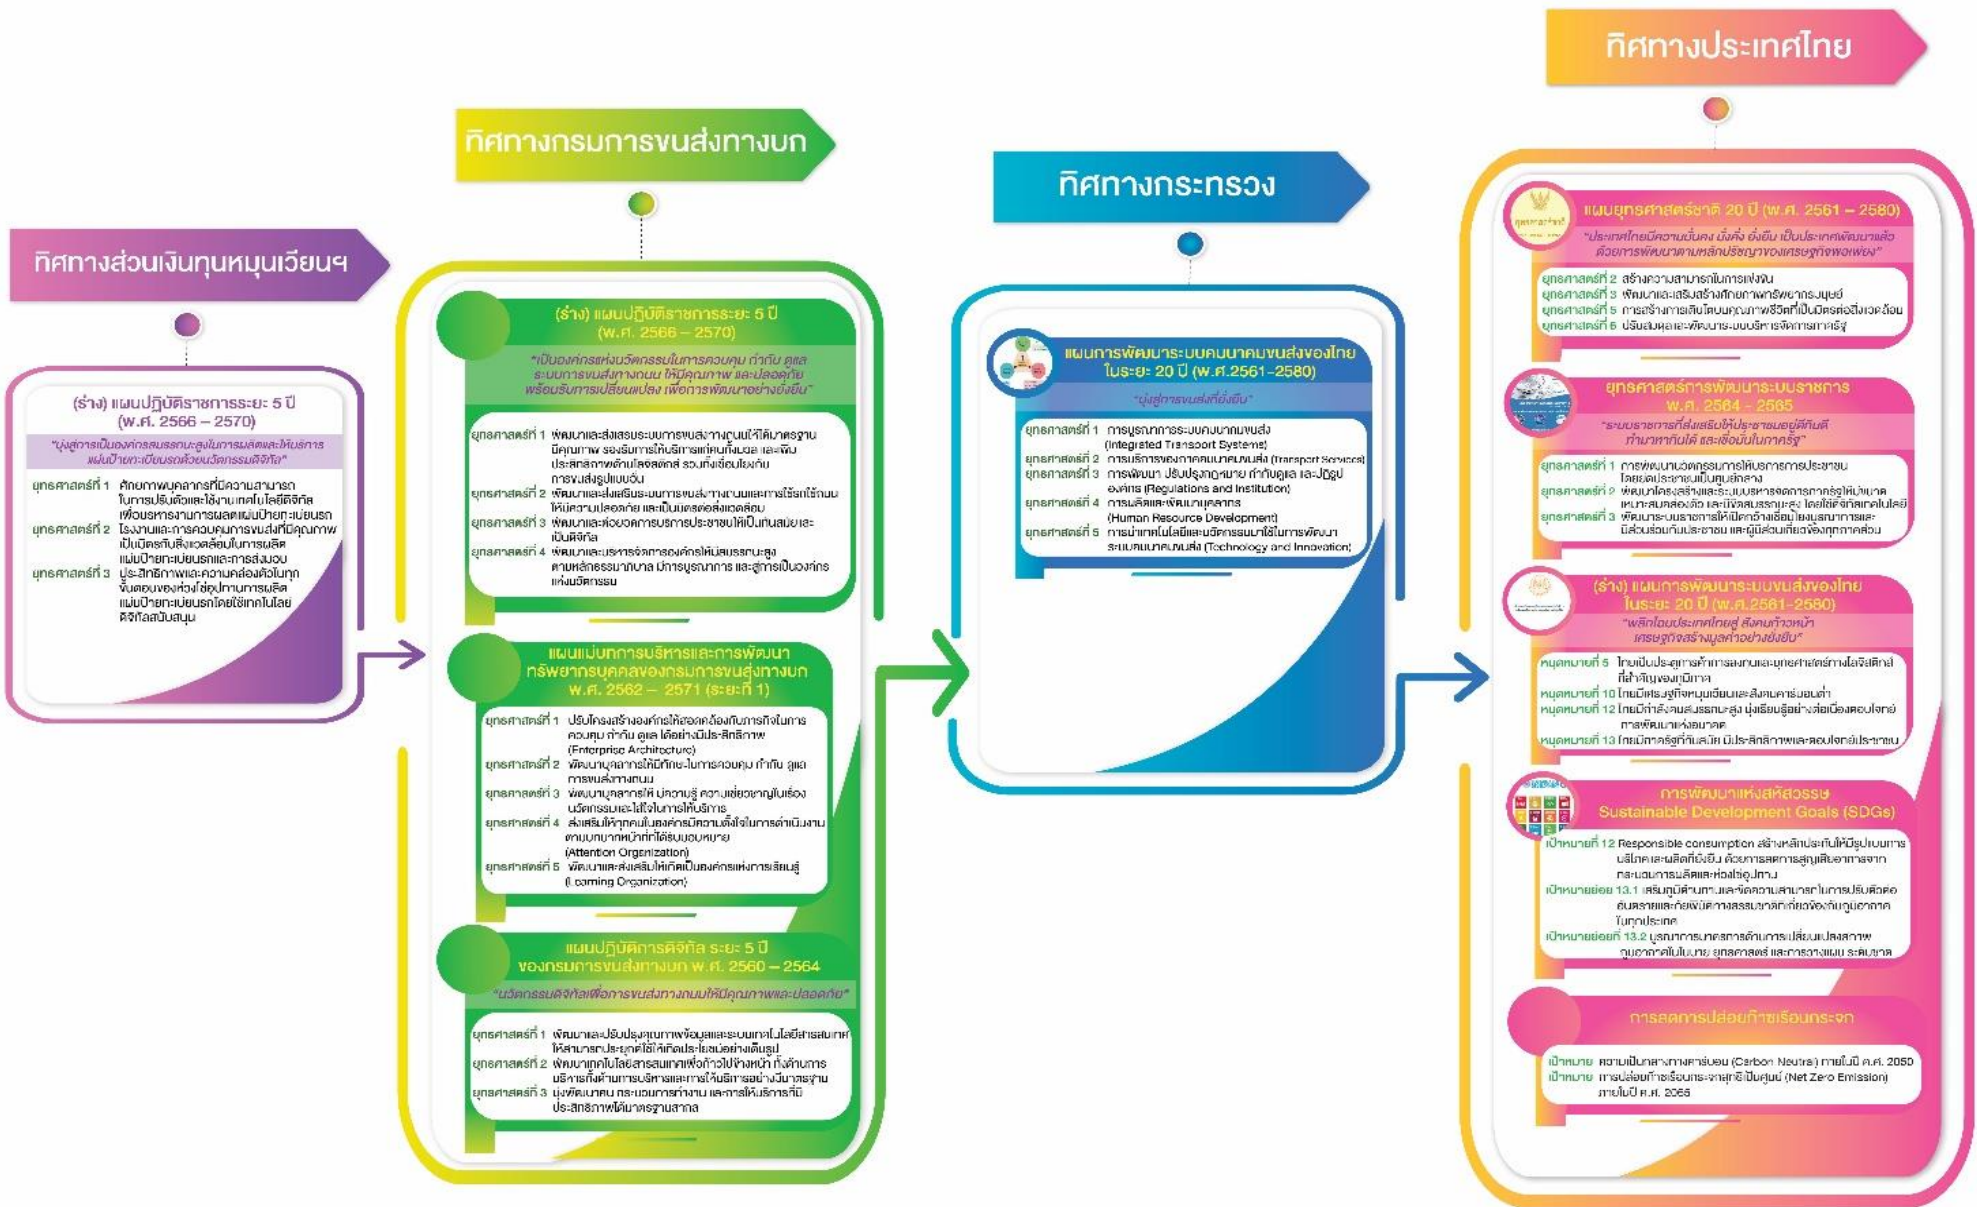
ทิศทางประเทศไทย

ทิศทางกรมการขนส่งทางบก

ทิศทางกระทรวง

ทิศทางส่วนเงินทุนหมุนเวียนฯ

(ร่าง) แผนปฏิบัติราชการระยะ 5 ปี (พ.ศ. 2566 – 2570)

"มุ่งสู่การเป็นองค์กรสมรรถนะสูงในการผลิตและให้บริการแผ่นป้ายทะเบียนรถด้วยนวัตกรรมดิจิทัล"

ยุทธศาสตร์ที่ 1 ศักยภาพบุคลากรที่มีความสามารถในการปรับตัวและใช้งานเทคโนโลยีดิจิทัลเพื่อบริหารงานการผลิตแผ่นป้ายทะเบียนรถ

ยุทธศาสตร์ที่ 2 โรงงานและการควบคุมการขนส่งที่มีคุณภาพเป็นมิตรกับสิ่งแวดล้อมในการผลิตแผ่นป้ายทะเบียนรถและการส่งมอบ

ยุทธศาสตร์ที่ 3 ประสิทธิภาพและความคล่องตัวในทุกขั้นตอนของห่วงโซ่อุปทานการผลิตแผ่นป้ายทะเบียนรถโดยใช้เทคโนโลยีดิจิทัลสนับสนุน

(ร่าง) แผนปฏิบัติราชการระยะ 5 ปี (พ.ศ. 2566 – 2570)

"เป็นองค์กรแห่งนวัตกรรมในการควบคุม กำกับ ดูแล ระบบการขนส่งทางถนน ให้มีคุณภาพ และปลอดภัย พร้อมรับการเปลี่ยนแปลง เพื่อการพัฒนาอย่างยั่งยืน"

ยุทธศาสตร์ที่ 1 พัฒนาและส่งเสริมระบบการขนส่งทางถนนให้ได้มาตรฐาน มีคุณภาพ รองรับการให้บริการแก่คนทั้งมวล และเพิ่มประสิทธิภาพด้านโลจิสติกส์ รวมทั้งเชื่อมโยงกับการขนส่งรูปแบบอื่น

ยุทธศาสตร์ที่ 2 พัฒนาและส่งเสริมระบบการขนส่งทางถนนและการใช้รถใช้ถนนให้มีความปลอดภัย และเป็นมิตรต่อสิ่งแวดล้อม

ยุทธศาสตร์ที่ 3 พัฒนาและต่อยอดการบริการประชาชนให้เป็นทันสมัยและเป็นดิจิทัล

ยุทธศาสตร์ที่ 4 พัฒนาและบริหารจัดการองค์กรให้มีสมรรถนะสูง ตามหลักธรรมาภิบาล มีการบูรณาการ และสู่การเป็นองค์กรแห่งนวัตกรรม

แผนแม่บทการบริหารและการพัฒนาทรัพยากรบุคคลของกรมการขนส่งทางบก พ.ศ. 2562 – 2571 (ระยะที่ 1)

ยุทธศาสตร์ที่ 1 ปรับโครงสร้างองค์กรให้สอดคล้องกับภารกิจในการควบคุม กำกับ ดูแล ได้อย่างมีประสิทธิภาพ (Enterprise Architecture)

ยุทธศาสตร์ที่ 2 พัฒนาบุคลากรให้มีทักษะในการควบคุม กำกับ ดูแล การขนส่งทางถนน

ยุทธศาสตร์ที่ 3 พัฒนาบุคลากรให้ มีความรู้ ความเชี่ยวชาญในเรื่องนวัตกรรมและใส่ใจในการให้บริการ

ยุทธศาสตร์ที่ 4 ส่งเสริมให้ทุกคนในองค์กรมีความตั้งใจในการดำเนินงานตามบทบาทหน้าที่ที่ได้รับมอบหมาย (Attention Organization)

ยุทธศาสตร์ที่ 5 พัฒนาและส่งเสริมให้เกิดเป็นองค์กรแห่งการเรียนรู้ (Learning Organization)

แผนปฏิบัติการดิจิทัล ระยะ 5 ปี ของกรมการขนส่งทางบก พ.ศ. 2560 – 2564

"นวัตกรรมดิจิทัลเพื่อการขนส่งทางถนนให้มีคุณภาพและปลอดภัย"

ยุทธศาสตร์ที่ 1 พัฒนาและปรับปรุงคุณภาพข้อมูลและระบบเทคโนโลยีสารสนเทศให้สามารถประยุกต์ใช้ให้เกิดประโยชน์อย่างเต็มรูป

ยุทธศาสตร์ที่ 2 พัฒนาเทคโนโลยีสารสนเทศเพื่อก้าวไปข้างหน้า ทั้งด้านการบริการทั้งด้านการบริหารและการให้บริการอย่างมีมาตรฐาน

ยุทธศาสตร์ที่ 3 มุ่งพัฒนาคน กระบวนการทำงาน และการให้บริการที่มีประสิทธิภาพได้มาตรฐานสากล

แผนการพัฒนาระบบคมนาคมขนส่งของไทย ในระยะ 20 ปี (พ.ศ.2561–2580)

"มุ่งสู่การขนส่งที่ยั่งยืน"

ยุทธศาสตร์ที่ 1 การบูรณาการระบบคมนาคมขนส่ง (Integrated Transport Systems)

ยุทธศาสตร์ที่ 2 การบริการของภาคคมนาคมขนส่ง (Transport Services)

ยุทธศาสตร์ที่ 3 การพัฒนา ปรับปรุงกฎหมาย กำกับดูแล และปฏิรูปองค์กร (Regulations and Institution)

ยุทธศาสตร์ที่ 4 การผลิตและพัฒนาบุคลากร (Human Resource Development)

ยุทธศาสตร์ที่ 5 การนำเทคโนโลยีและนวัตกรรมมาใช้ในการพัฒนาระบบคมนาคมขนส่ง (Technology and Innovation)

แผนยุทธศาสตร์ชาติ 20 ปี (พ.ศ. 2561 – 2580)

"ประเทศไทยมีความมั่นคง มั่งคั่ง ยั่งยืน เป็นประเทศพัฒนาแล้ว ด้วยการพัฒนาตามหลักปรัชญาของเศรษฐกิจพอเพียง"

ยุทธศาสตร์ที่ 2 สร้างความสามารถในการแข่งขัน
ยุทธศาสตร์ที่ 3 พัฒนาและเสริมสร้างศักยภาพทรัพยากรมนุษย์
ยุทธศาสตร์ที่ 5 การสร้างการเติบโตบนคุณภาพชีวิตที่เป็นมิตรต่อสิ่งแวดล้อม
ยุทธศาสตร์ที่ 6 ปรับสมดุลและพัฒนาระบบบริหารจัดการภาครัฐ

ยุทธศาสตร์การพัฒนาระบบราชการ พ.ศ. 2564 – 2565

"ระบบราชการที่ส่งเสริมให้ประชาชนอยู่ดีกินดี ทำมาหากินได้ และเชื่อมั่นในภาครัฐ"

ยุทธศาสตร์ที่ 1 การพัฒนานวัตกรรมการให้บริการประชาชนโดยยึดประชาชนเป็นศูนย์กลาง
ยุทธศาสตร์ที่ 2 พัฒนาโครงสร้างและระบบหารจัดการภาครัฐให้มีขนาดเหมาะสมคล่องตัว และมีสมรรถนะสูง โดยใช้ดิจิทัลเทคโนโลยี
ยุทธศาสตร์ที่ 3 พัฒนาระบบราชการให้เปิดกว้างเชื่อมโยงและสามารถและมีส่วนร่วมกับประชาชน และผู้มีส่วนเกี่ยวข้องทุกภาคส่วน

(ร่าง) แผนการพัฒนาระบบขนส่งของไทย ในระยะ 20 ปี (พ.ศ.2561–2580)

"พลิกโฉมประเทศไทยสู่ สังคมก้าวหน้า เศรษฐกิจสร้างมูลค่าอย่างยั่งยืน"

หมุดหมายที่ 5 ไทยเป็นประตูการค้าการลงทุนและยุทธศาสตร์ทางโลจิสติกส์ที่สำคัญของภูมิภาค
หมุดหมายที่ 10 ไทยมีเศรษฐกิจหมุนเวียนและสังคมคาร์บอนต่ำ
หมุดหมายที่ 12 ไทยมีกำลังคนสมรรถนะสูง มุ่งเรียนรู้อย่างต่อเนื่องตอบโจทย์การพัฒนาแห่งอนาคต
หมุดหมายที่ 13 ไทยมีภาครัฐที่ทันสมัย มีประสิทธิภาพและตอบโจทย์ประชาชน

การพัฒนาแห่งสหัสวรรษ Sustainable Development Goals (SDGs)

เป้าหมายที่ 12 Responsible consumption สร้างหลักประกันให้มีรูปแบบการบริโภคและผลิตที่ยั่งยืน ด้วยการลดการสูญเสียอาหารจากกระบวนการผลิตและห่วงโซ่อุปทาน
เป้าหมายย่อย 13.1 เสริมภูมิต้านทานและขีดความสามารถในการปรับตัวต่ออันตรายและภัยพิบัติทางธรรมชาติที่เกี่ยวข้องกับภูมิอากาศในทุกประเทศ
เป้าหมายย่อยที่ 13.2 บูรณาการมาตรการด้านการเปลี่ยนแปลงสภาพภูมิอากาศไปในนโยบาย ยุทธศาสตร์ และการวางแผน ระดับชาติ

การลดการปล่อยก๊าซเรือนกระจก

เป้าหมาย ความเป็นกลางทางคาร์บอน (Carbon Neutral) ภายในปี ค.ศ. 2050
เป้าหมาย การปล่อยก๊าซเรือนกระจกสุทธิเป็นศูนย์ (Net Zero Emission) ภายในปี ค.ศ. 2065